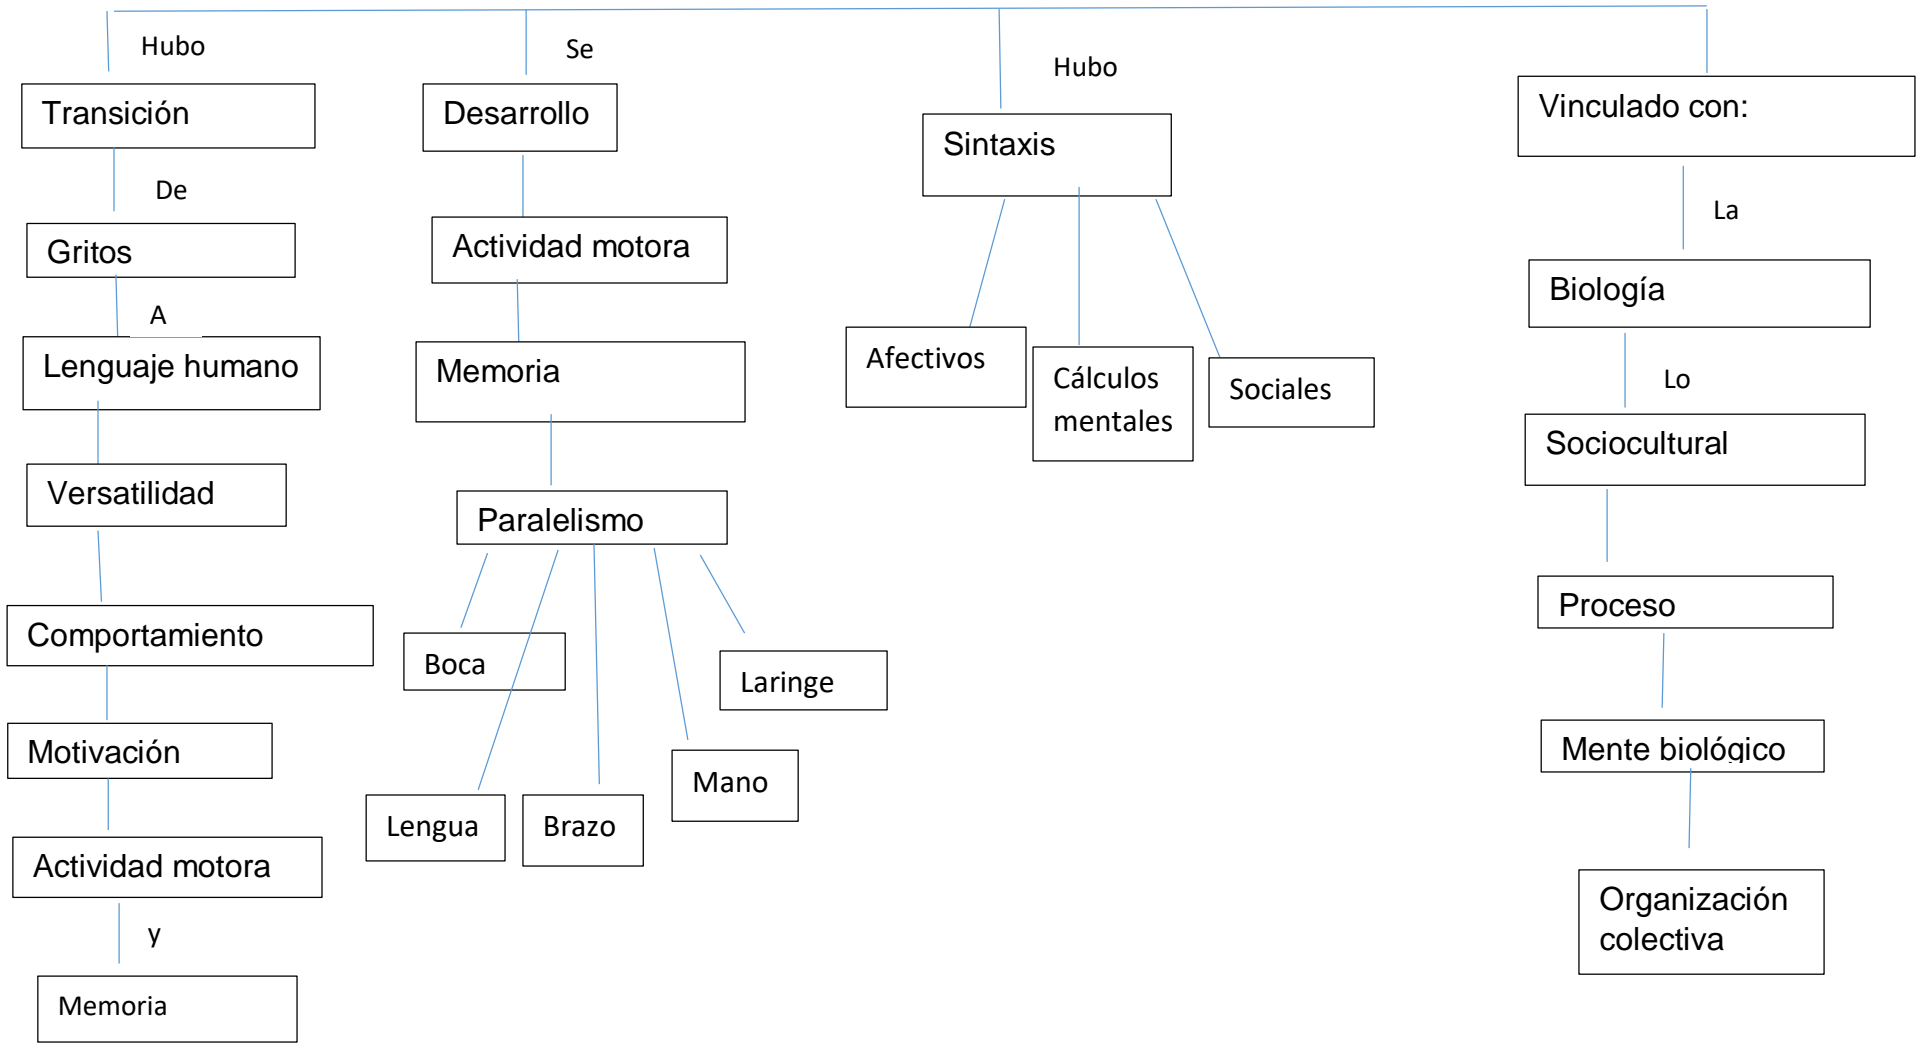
Hubo

Transición

De

Gritos

A

Lenguaje humano

Versatilidad

Comportamiento

Motivación

Actividad motora

y

Memoria

Se

Desarrollo

Actividad motora

Memoria

Paralelismo

Boca

Laringe

Mano

Lengua

Brazo

Hubo

Sintaxis

Afectivos

Cálculos mentales

Sociales

Vinculado con:

La

Biología

Lo

Sociocultural

Proceso

Mente biológico

Organización colectiva